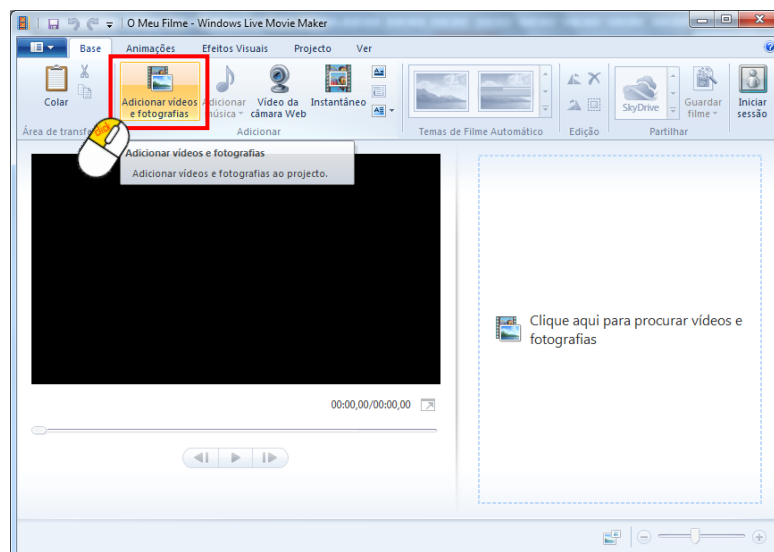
O Meu Filme - Windows Live Movie Maker

Base
Animações
Efeitos Visuais
Projecto
Ver

Colar
Área de transf
Adicionar vídeos e fotografias
Adicionar música
Vídeo da câmara Web
Instantâneo
Adicionar
Temas de Filme Automático
Edição
SkyDrive
Guardar filme
Partilhar
Iniciar sessão

Click

Adicionar vídeos e fotografias
Adicionar vídeos e fotografias ao projecto.

00:00,00/00:00,00

Clique aqui para procurar vídeos e fotografias